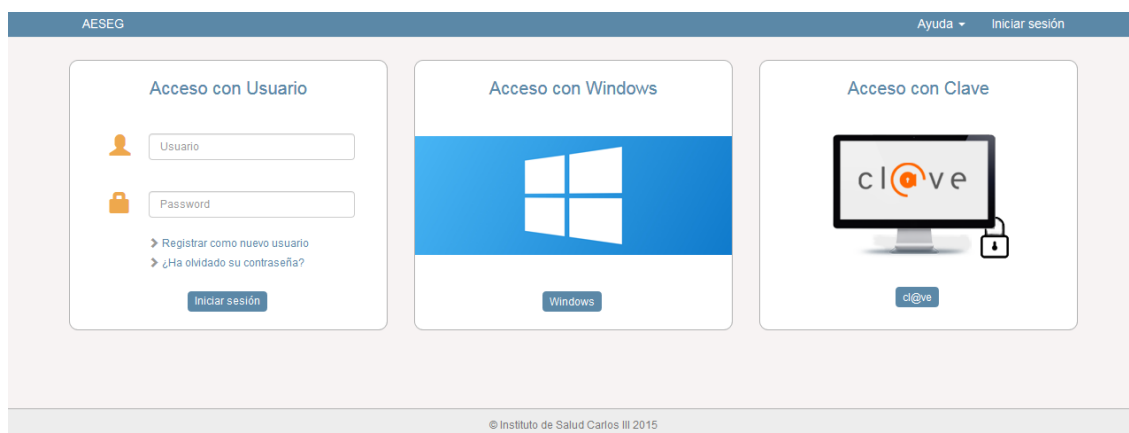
AESEG

Ayuda ▾ Iniciar sesión

Acceso con Usuario

Usuario

Password

› Registrar como nuevo usuario
› ¿Ha olvidado su contraseña?

Iniciar sesión

Acceso con Windows

Windows

Acceso con Clave

cl@ve

cl@ve

© Instituto de Salud Carlos III 2015